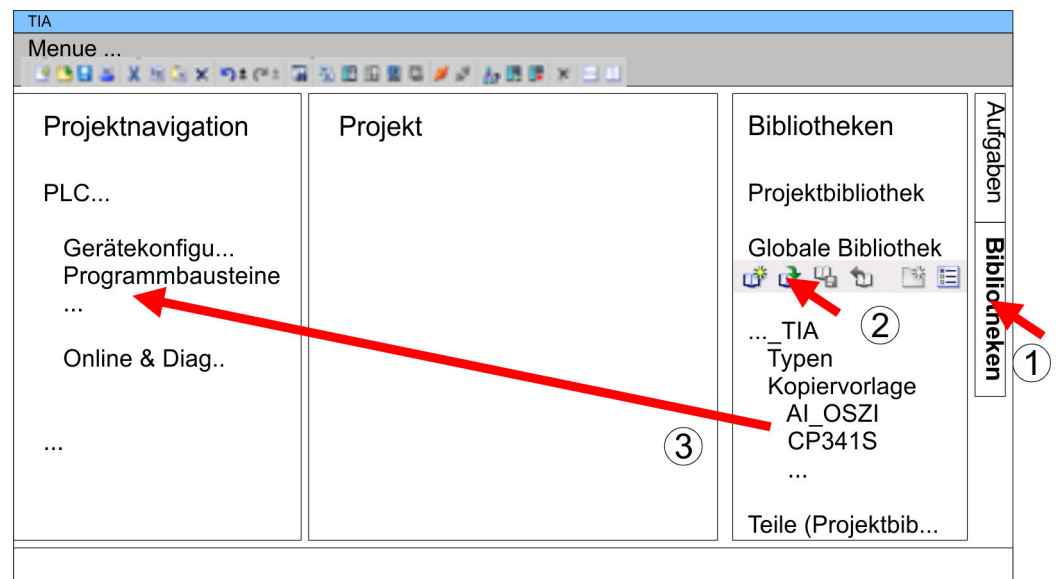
TIA

Menue ...

Projektnavigation

PLC...

Gerätekonfigu...
Programmbausteine
...

Online & Diag..

...

Projekt

Bibliotheken

Projektbibliothek

Globale Bibliothek

② 

..._TIA
Typen
Kopiervorlage
AI_OSZI
CP341S
...

③

Teile (Projektbib...

Aufgaben

Bibliotheken

①